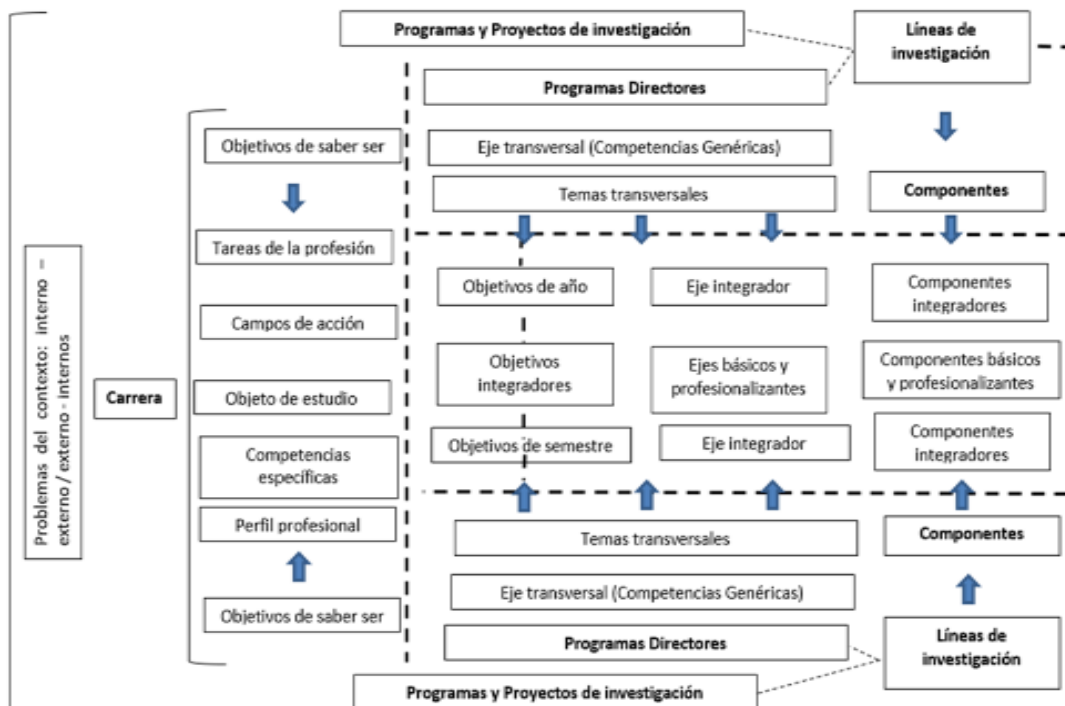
Problemas del contexto: interno – externo / externo - internos

Carrera

Objetivos de saber ser

Tareas de la profesión

Campos de acción

Objeto de estudio

Competencias específicas

Perfil profesional

Objetivos de saber ser

Programas y Proyectos de investigación

Líneas de investigación

Programas Directores

Eje transversal (Competencias Genéricas)

Temas transversales

Componentes

Objetivos de año

Eje integrador

Componentes integradores

Objetivos integradores

Ejes básicos y profesionalizantes

Componentes básicos y profesionalizantes

Objetivos de semestre

Eje integrador

Componentes integradores

Temas transversales

Componentes

Eje transversal (Competencias Genéricas)

Programas Directores

Líneas de investigación

Programas y Proyectos de investigación